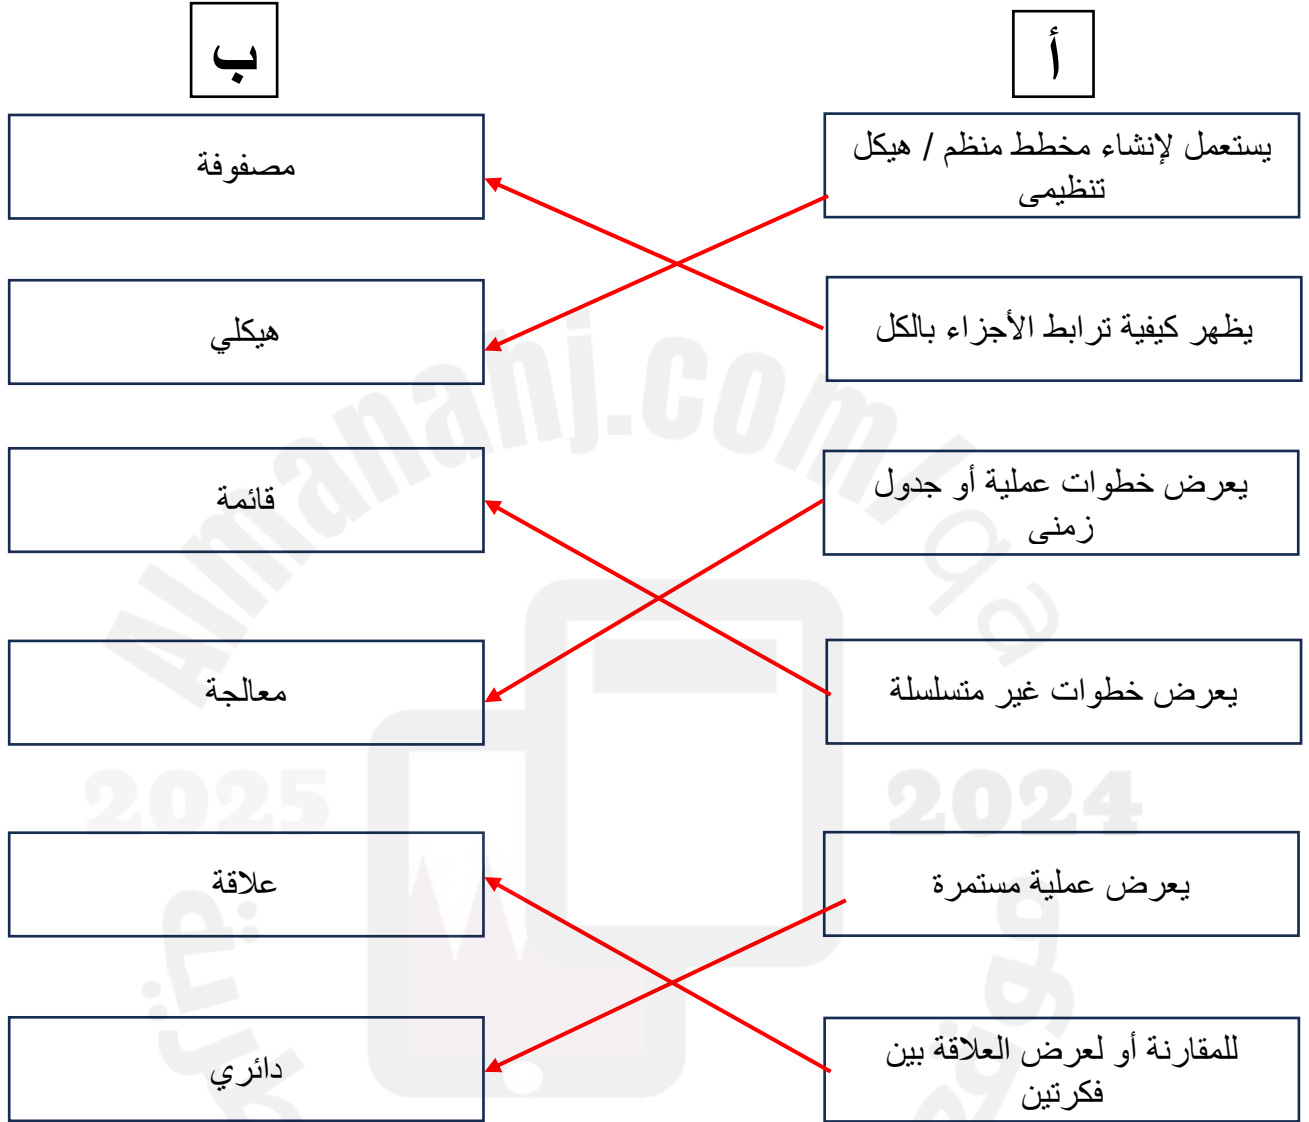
| أ | ب |
|---|---|
| يستعمل لإنشاء مخطط منظم / هيكل تنظيمى | مصفوفة |
| يظهر كيفية ترابط الأجزاء بالكل | هيكلي |
| يعرض خطوات عملية أو جدول زمنى | قائمة |
| يعرض خطوات غير متسلسلة | معالجة |
| يعرض عملية مستمرة | علاقة |
| للمقارنة أو لعرض العلاقة بين فكرتين | دائري |

Almanahj.com/qa
2024 2025